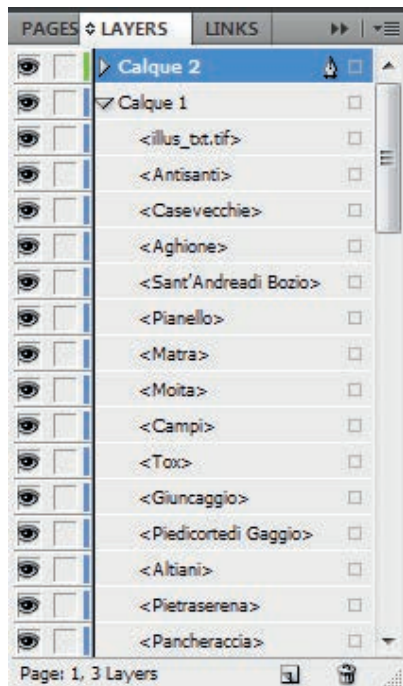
PAGES ◇ LAYERS LINKS

Calque 2
Calque 1
<illus_txt.tif>
<Antisanti>
<Casevecchie>
<Aghione>
<Sant'Andreadi Bozio>
<Pianello>
<Matra>
<Moita>
<Campi>
<Tox>
<Giuncaggio>
<Piedicortedi Gaggio>
<Altiani>
<Pietraserena>
<Pancheraccia>

Page: 1, 3 Layers